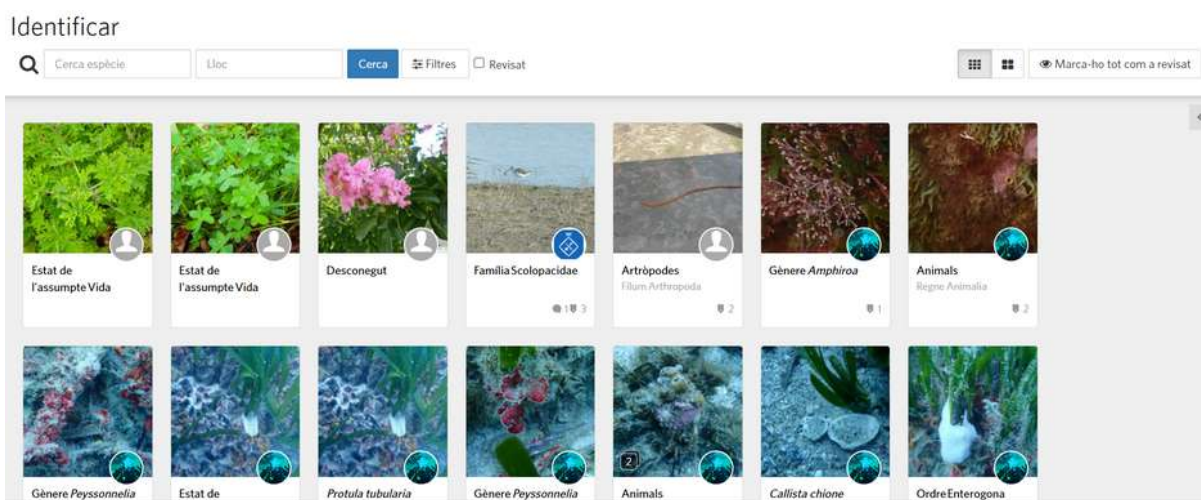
Identificar

Cerca espècie

Lloc

Cerca

Filtres

Revisat

Marca-ho tot com a revisat

Estat de l'assumpte Vida

Estat de l'assumpte Vida

Desconegut

Família Scolopacidae

1 3

Artròpodes
Fílum Arthropoda

2

Gènere *Amphiroa*

1

Animals
Regne Animalia

2

Gènere *Peyssonnelia*

Estat de

*Protula tubularia*

Gènere *Peyssonnelia*

2

Animals

*Callista chione*

Ordre Enterogona